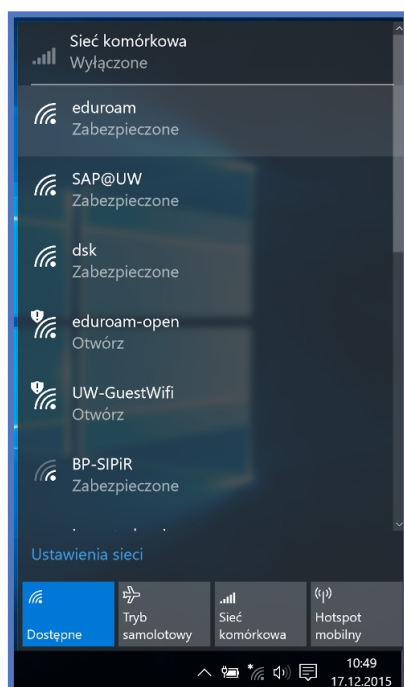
Sieć komórkowa
Wyłączone

eduroam
Zabezpieczone

SAP@UW
Zabezpieczone

dsk
Zabezpieczone

eduroam-open
Otwórz

UW-GuestWifi
Otwórz

BP-SIPiR
Zabezpieczone

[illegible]

Ustawienia sieci

Dostępne

Tryb samolotowy

Sieć komórkowa

Hotspot mobilny

10:49
17.12.2015